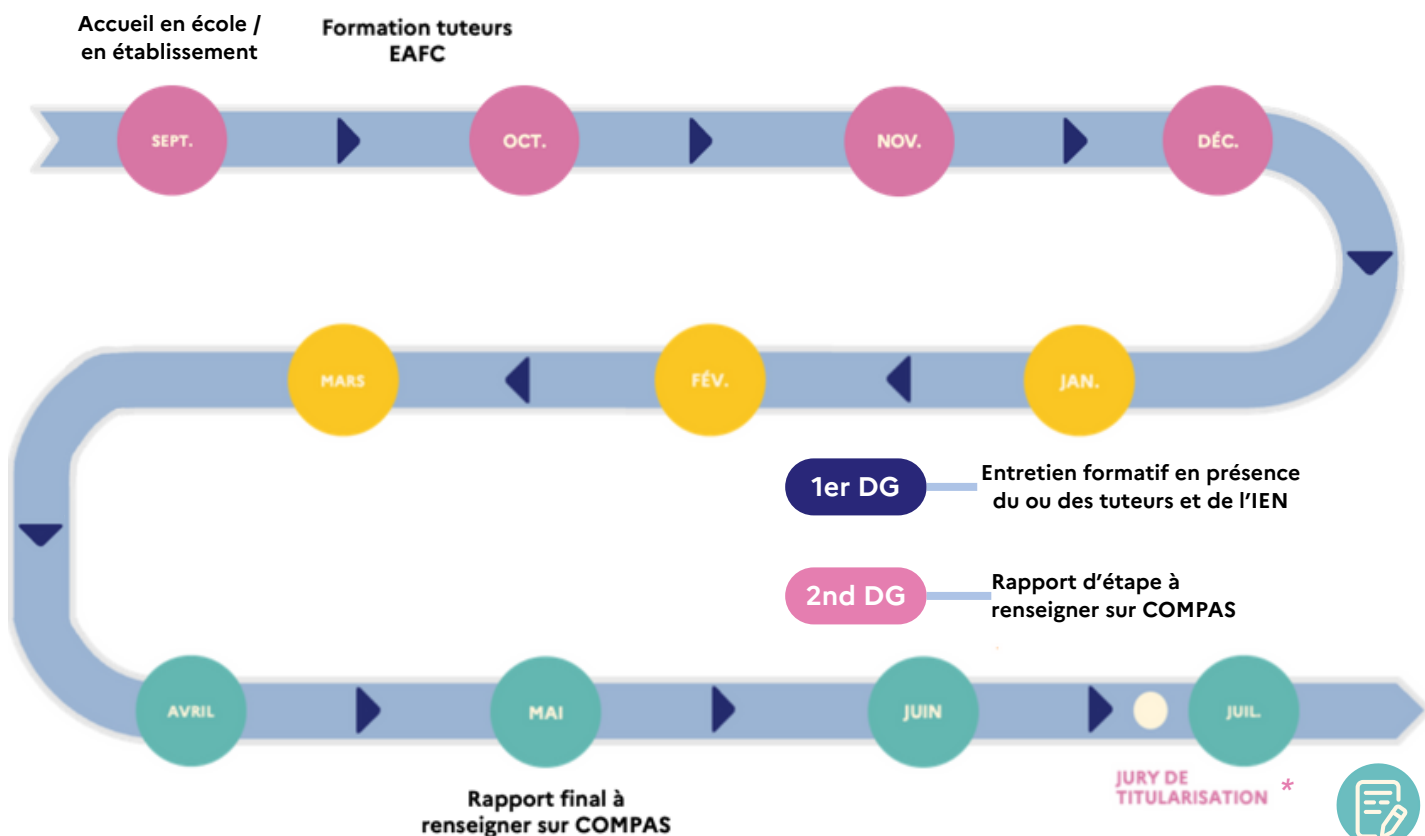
Accueil en école / en établissement

Formation tuteurs EAFC

SEPT.

OCT.

NOV.

DÉC.

MARS

FÉV.

JAN.

1er DG

Entretien formatif en présence du ou des tuteurs et de l'IEN

2nd DG

Rapport d'étape à renseigner sur COMPAS

AVRIL

MAI

JUIN

JUIL.

JURY DE TITULARISATION *

Rapport final à renseigner sur COMPAS